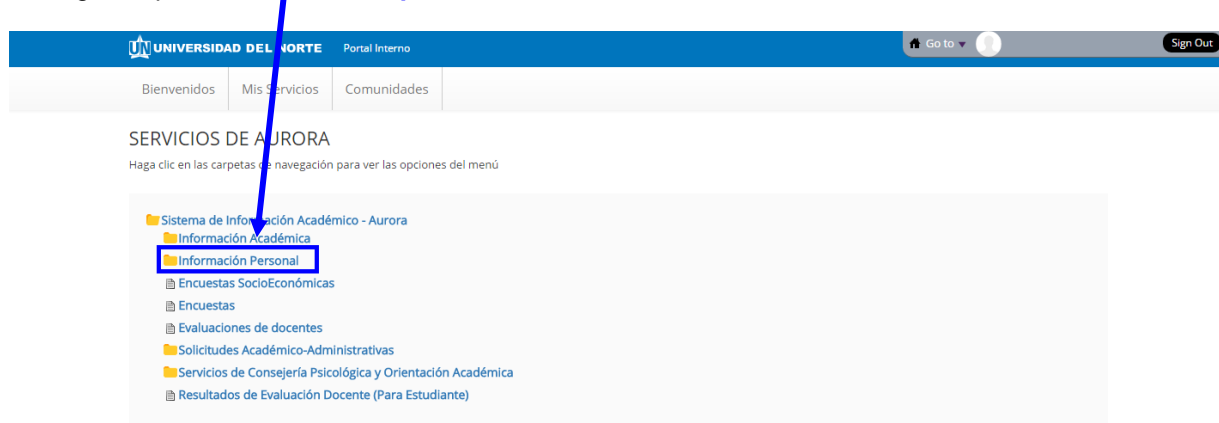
UN UNIVERSIDAD DEL NORTE Portal Interno

Go to

Sign Out

Bienvenidos | Mis Servicios | Comunidades

SERVICIOS DE AURORA

Haga clic en las carpetas de navegación para ver las opciones del menú

Sistema de Información Académico - Aurora
Información Académica
Información Personal
Encuestas SocioEconómicas
Encuestas
Evaluaciones de docentes
Solicitudes Académico-Administrativas
Servicios de Consejería Psicológica y Orientación Académica
Resultados de Evaluación Docente (Para Estudiante)